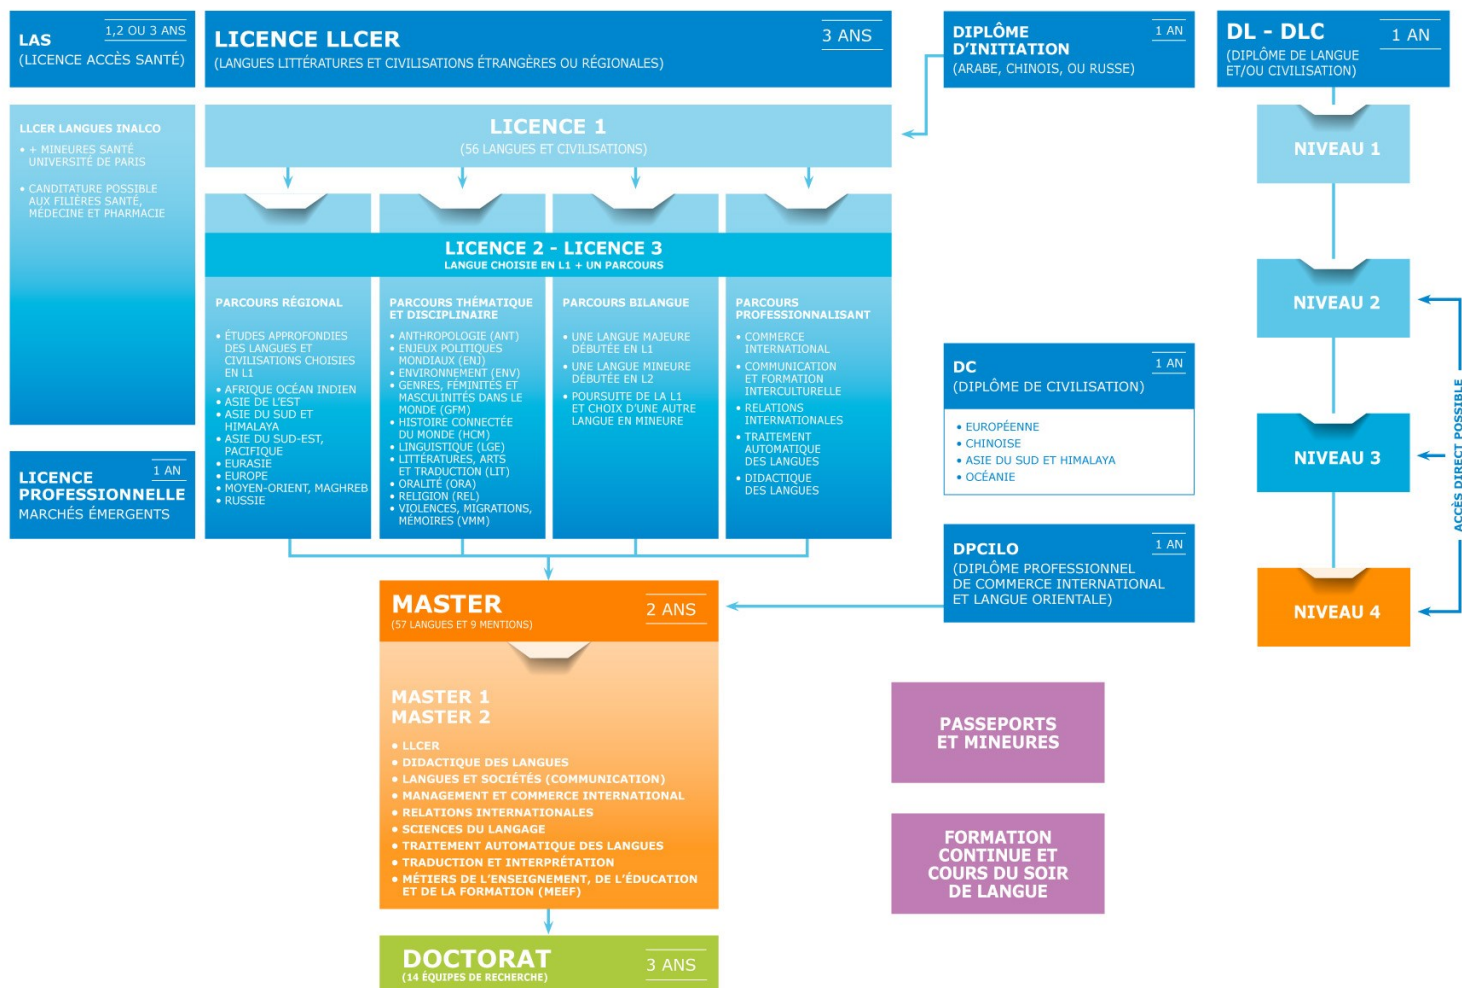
LAS
(LICENCE ACCÈS SANTÉ)
1,2 OU 3 ANS

LICENCE LLCER
(LANGUES LITTÉRATURES ET CIVILISATIONS ÉTRANGÈRES OU RÉGIONALES)
3 ANS

DIPLÔME D'INITIATION
(ARABE, CHINOIS, OU RUSSE)
1 AN

DL - DLC
(DIPLÔME DE LANGUE ET/OU CIVILISATION)
1 AN

LLCER LANGUES INALCO
• + MINEURES SANTÉ UNIVERSITÉ DE PARIS
• CANDITATURE POSSIBLE AUX FILIÈRES SANTÉ, MÉDECINE ET PHARMACIE

LICENCE 1
(56 LANGUES ET CIVILISATIONS)

NIVEAU 1

LICENCE 2 - LICENCE 3
LANGUE CHOISIE EN L1 + UN PARCOURS

PARCOURS RÉGIONAL
• ÉTUDES APPROFONDIES DES LANGUES ET CIVILISATIONS CHOISIES EN L1
• AFRIQUE OCÉAN INDIEN
• ASIE DE L'EST
• ASIE DU SUD ET HIMALAYA
• ASIE DU SUD-EST, PACIFIQUE
• EURASIE
• EUROPE
• MOYEN-ORIENT, MAGHREB
• RUSSIE

PARCOURS THÉMATIQUE ET DISCIPLINAIRE
• ANTHROPOLOGIE (ANT)
• ENJEUX POLITIQUES MONDIAUX (ENJ)
• ENVIRONNEMENT (ENV)
• GENRES, FÉMINITÉS ET MASCULINITÉS DANS LE MONDE (GFM)
• HISTOIRE CONNECTÉE DU MONDE (HCM)
• LINGUISTIQUE (LGE)
• LITTÉRATURES, ARTS ET TRADUCTION (LIT)
• ORALITÉ (ORA)
• RELIGION (REL)
• VIOLENCES, MIGRATIONS, MÉMOIRES (VMM)

PARCOURS BILANGUE
• UNE LANGUE MAJEURE DÉBUTÉE EN L1
• UNE LANGUE MINEURE DÉBUTÉE EN L2
• POURSUITE DE LA L1 ET CHOIX D'UNE AUTRE LANGUE EN MINEURE

PARCOURS PROFESSIONNALISANT
• COMMERCE INTERNATIONAL
• COMMUNICATION ET FORMATION INTERCULTURELLE
• RELATIONS INTERNATIONALES
• TRAITEMENT AUTOMATIQUE DES LANGUES
• DIDACTIQUE DES LANGUES

NIVEAU 2

LICENCE PROFESSIONNELLE
MARCHÉS ÉMERGENTS
1 AN

DC
(DIPLÔME DE CIVILISATION)
1 AN
• EUROPÉENNE
• CHINOISE
• ASIE DU SUD ET HIMALAYA
• OCÉANIE

NIVEAU 3

ACCÈS DIRECT POSSIBLE

DPCILO
(DIPLÔME PROFESSIONNEL DE COMMERCE INTERNATIONAL ET LANGUE ORIENTALE)
1 AN

NIVEAU 4

MASTER
(57 LANGUES ET 9 MENTIONS)
2 ANS

MASTER 1
MASTER 2
• LLCER
• DIDACTIQUE DES LANGUES
• LANGUES ET SOCIÉTÉS (COMMUNICATION)
• MANAGEMENT ET COMMERCE INTERNATIONAL
• RELATIONS INTERNATIONALES
• SCIENCES DU LANGAGE
• TRAITEMENT AUTOMATIQUE DES LANGUES
• TRADUCTION ET INTERPRÉTATION
• MÉTIERS DE L'ENSEIGNEMENT, DE L'ÉDUCATION ET DE LA FORMATION (MEEF)

PASSEPORTS ET MINEURES

FORMATION CONTINUE ET COURS DU SOIR DE LANGUE

DOCTORAT
(14 ÉQUIPES DE RECHERCHE)
3 ANS